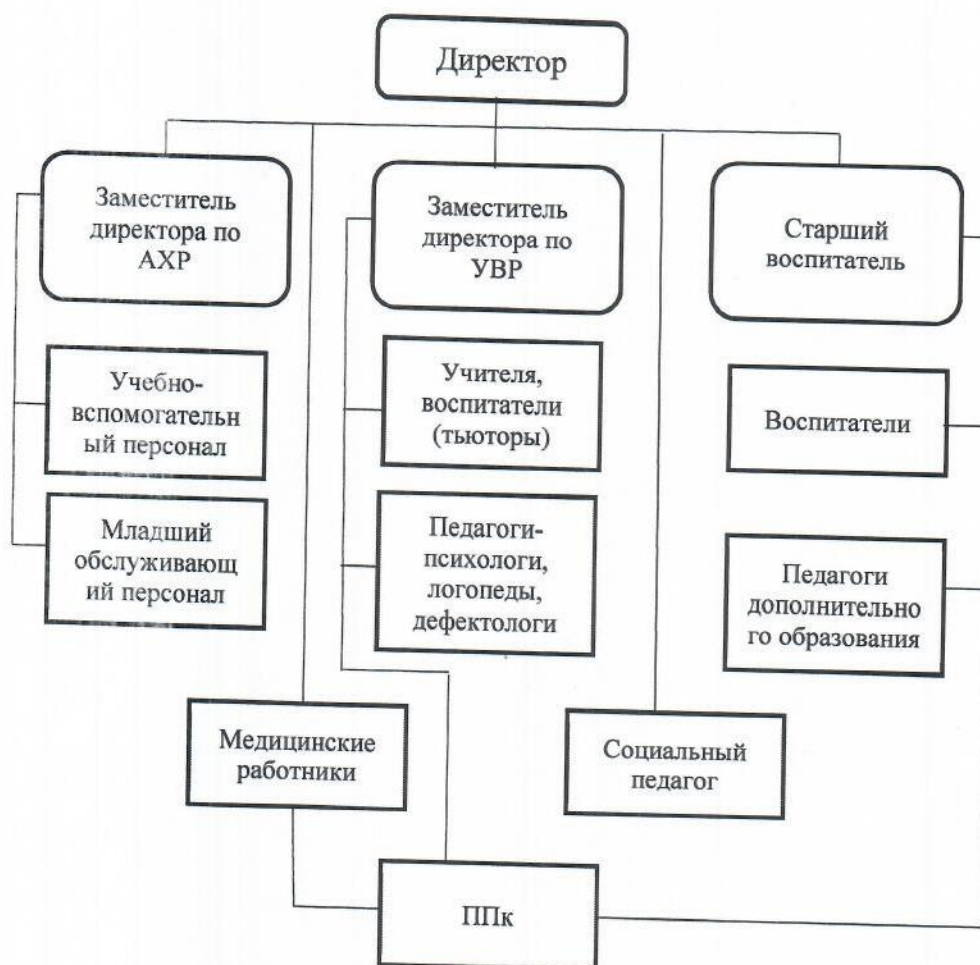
Директор

Заместитель директора по АХР

Заместитель директора по УВР

Старший воспитатель

Учебно-вспомогательный персонал

Учителя, воспитатели (тьюторы)

Воспитатели

Младший обслуживающий персонал

Педагоги-психологи, логопеды, дефектологи

Педагоги дополнительного образования

Медицинские работники

Социальный педагог

ППк